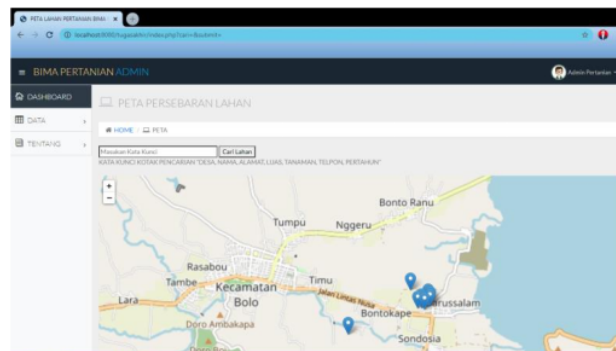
PETA LAHAN PERTANIAN BIMA ×

localhost:8000/tugasakhir/index.php?cari=&submit=

≡ BIMA PERTANIAN ADMIN

Admin Pertanian

DASHBOARD

DATA

TENTANG

PETA PERSEBARAN LAHAN

HOME / PETA

Masukan Kata Kunci

Cari Lahan

KATA KUNCI KOTAK PENCARIAN "DESA, NAMA, ALAMAT, LUAS, TANAMAN, TELPON, PERTAHUN"

+

−

Bonto Ranu

Tumpu

Nggeru

Rasabou

Tambe

Timu

Kecamatan

Lara

Bolo

Jalan Lintas Nusa

Darussalam

Bontokape

Doro Ambakapa

Sondosia